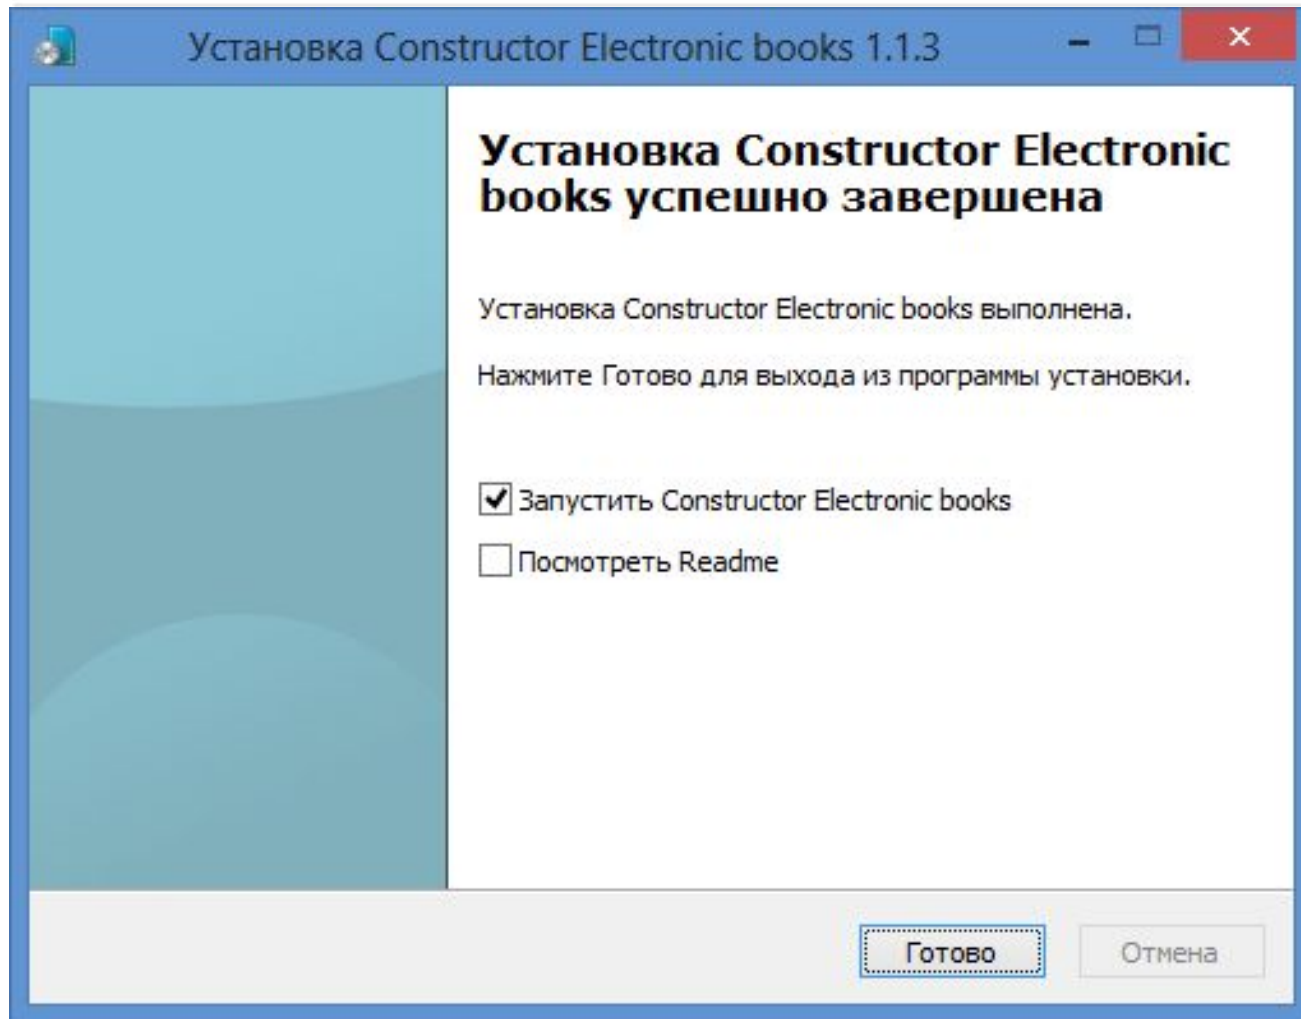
Установка Constructor Electronic books 1.1.3

Установка Constructor Electronic books успешно завершена

Установка Constructor Electronic books выполнена.

Нажмите Готово для выхода из программы установки.

Запустить Constructor Electronic books

Посмотреть Readme

Готово

Отмена